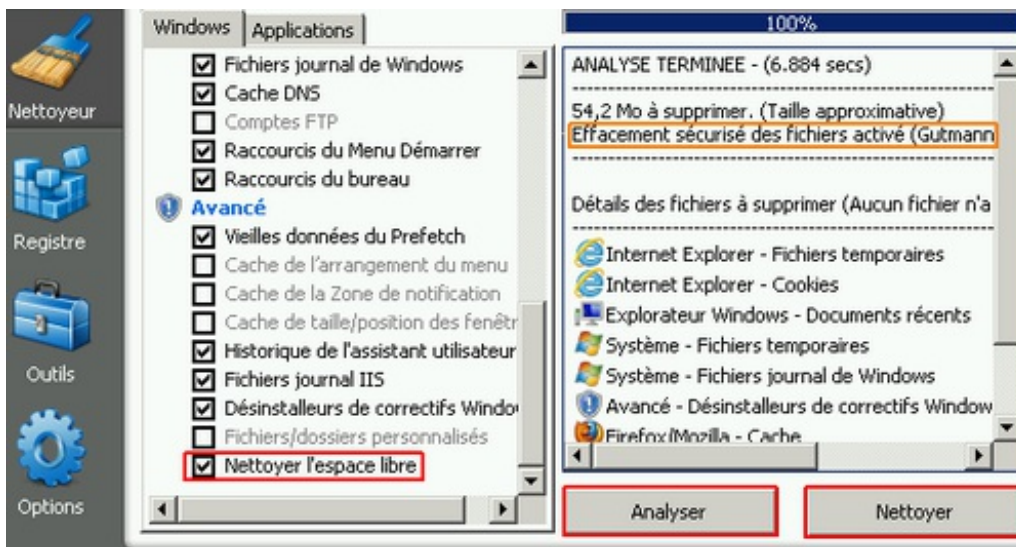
Nettoyeur

Registre

Outils

Options

Windows | Applications

Fichiers journal de Windows
Cache DNS
Comptes FTP
Raccourcis du Menu Démarrer
Raccourcis du bureau
Avancé
Vieilles données du Prefetch
Cache de l'arrangement du menu
Cache de la Zone de notification
Cache de taille/position des fenêtr
Historique de l'assistant utilisateur
Fichiers journal IIS
Désinstalleurs de correctifs Windo
Fichiers/dossiers personnalisés
Nettoyer l'espace libre

100%

ANALYSE TERMINEE - (6.884 secs)

54,2 Mo à supprimer. (Taille approximative)
Effacement sécurisé des fichiers activé (Gutmann

Détails des fichiers à supprimer (Aucun fichier n'a

Internet Explorer - Fichiers temporaires
Internet Explorer - Cookies
Explorateur Windows - Documents récents
Système - Fichiers temporaires
Système - Fichiers journal de Windows
Avancé - Désinstalleurs de correctifs Window
Firefox/Mozilla - Cache

Analyser

Nettoyer